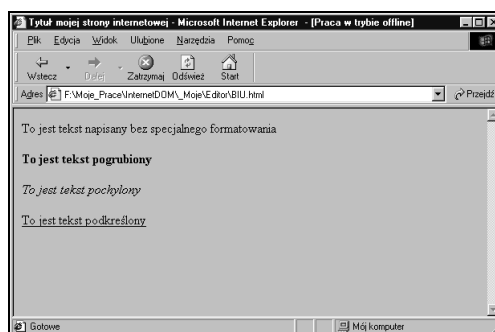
Tytuł mojej strony internetowej - Microsoft Internet Explorer - [Praca w trybie offline]

Plik Edycja Widok Ulubione Narzędzia Pomoc

Wstecz Dalej Zatrzymaj Odśwież Start

Adres F:\Moje_Prace\InternetDOM\_Moje\Editor\BIU.html

Przejdź

To jest tekst napisany bez specjalnego formatowania

**To jest tekst pogrubiony**

*To jest tekst pochylony*

To jest tekst podkreślony

Gotowe

Mój komputer